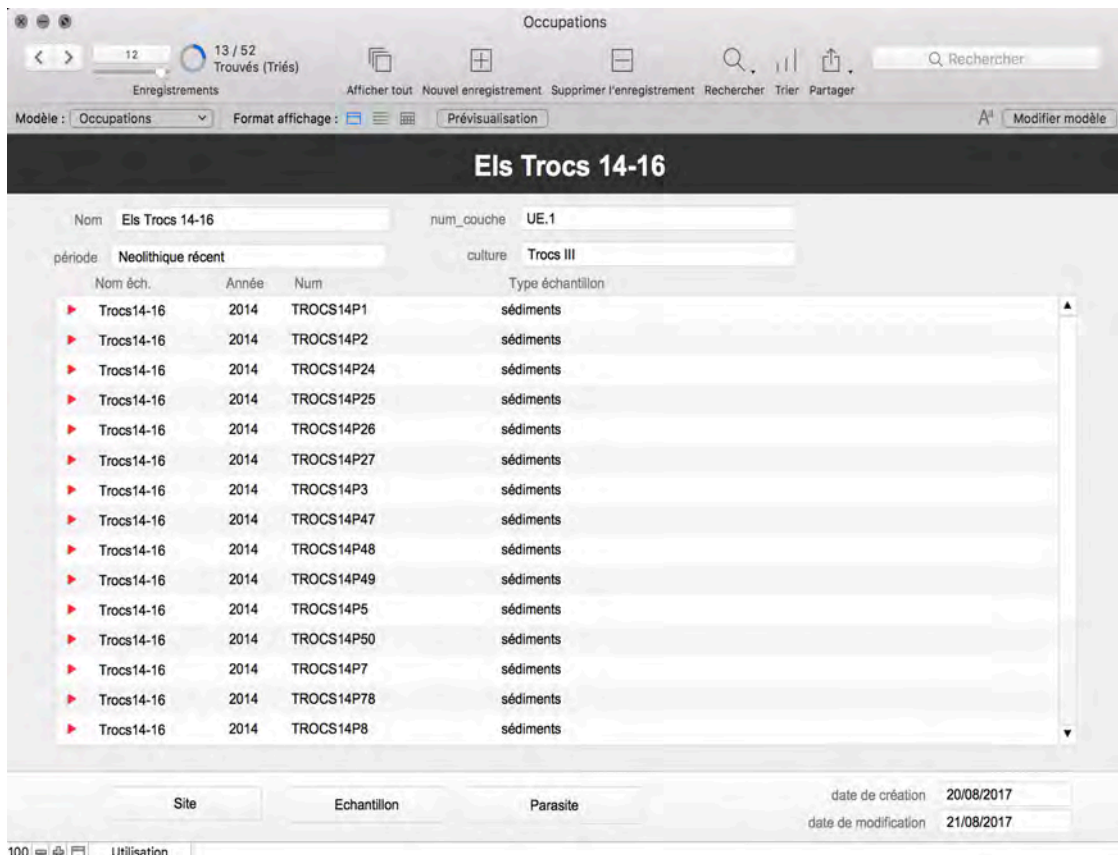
Occupations

12
13 / 52
Trouvés (Triés)
Enregistrements
Afficher tout
Nouvel enregistrement
Supprimer l'enregistrement
Rechercher
Trier
Partager
Rechercher

Modèle : Occupations
Format affichage :
Prévisualisation
Modifier modèle

Els Trocs 14-16

Nom Els Trocs 14-16
num_couche UE.1
période Neolithique récent
culture Trocs III

| Nom éch. | Année | Num | Type échantillon |
|---|---|---|---|
| Trocs14-16 | 2014 | TROCS14P1 | sédiments |
| Trocs14-16 | 2014 | TROCS14P2 | sédiments |
| Trocs14-16 | 2014 | TROCS14P24 | sédiments |
| Trocs14-16 | 2014 | TROCS14P25 | sédiments |
| Trocs14-16 | 2014 | TROCS14P26 | sédiments |
| Trocs14-16 | 2014 | TROCS14P27 | sédiments |
| Trocs14-16 | 2014 | TROCS14P3 | sédiments |
| Trocs14-16 | 2014 | TROCS14P47 | sédiments |
| Trocs14-16 | 2014 | TROCS14P48 | sédiments |
| Trocs14-16 | 2014 | TROCS14P49 | sédiments |
| Trocs14-16 | 2014 | TROCS14P5 | sédiments |
| Trocs14-16 | 2014 | TROCS14P50 | sédiments |
| Trocs14-16 | 2014 | TROCS14P7 | sédiments |
| Trocs14-16 | 2014 | TROCS14P78 | sédiments |
| Trocs14-16 | 2014 | TROCS14P8 | sédiments |

Site
Echantillon
Parasite
date de création 20/08/2017
date de modification 21/08/2017

100
Utilisation